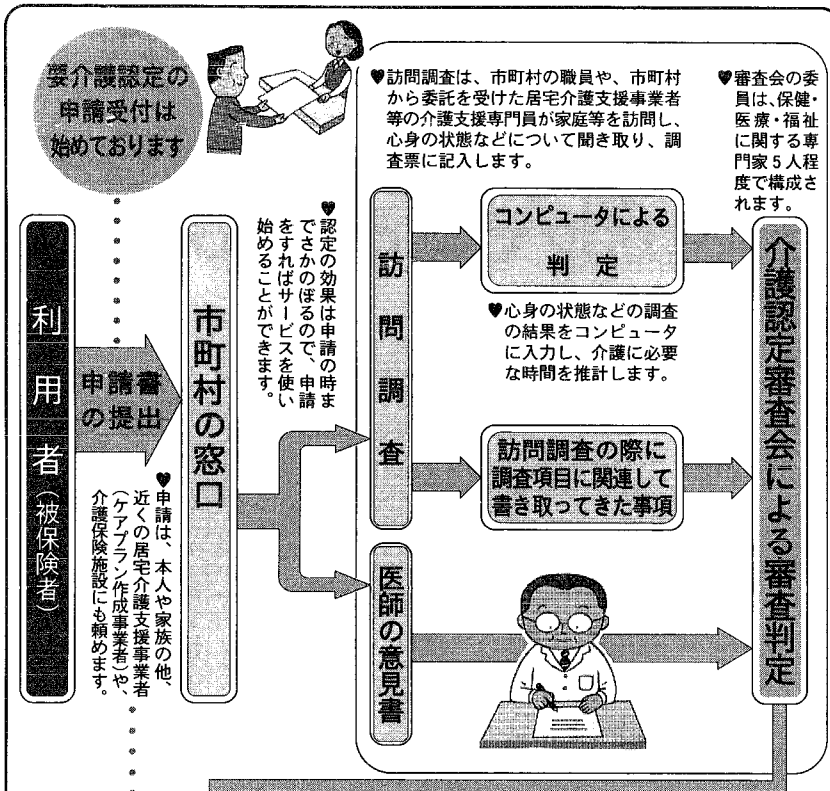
要介護認定の申請受付は始めております

♥訪問調査は、市町村の職員や、市町村から委託を受けた居宅介護支援事業者等の介護支援専門員が家庭等を訪問し、心身の状態などについて聞き取り、調査票に記入します。

♥審査会の委員は、保健・医療・福祉に関する専門家５人程度で構成されます。

利用者（被保険者）

申請書の提出

♥申請は、本人や家族の他、近くの居宅介護支援事業者（ケアプラン作成事業者）や、介護保険施設にも頼めます。

市町村の窓口

♥認定の効果は申請の時までさかのぼるので、申請をすればサービスを使い始めることができます。

訪問調査

コンピュータによる判定

♥心身の状態などの調査の結果をコンピュータに入力し、介護に必要な時間を推計します。

訪問調査の際に調査項目に関連して書き取ってきた事項

医師の意見書

介護認定審査会による審査判定